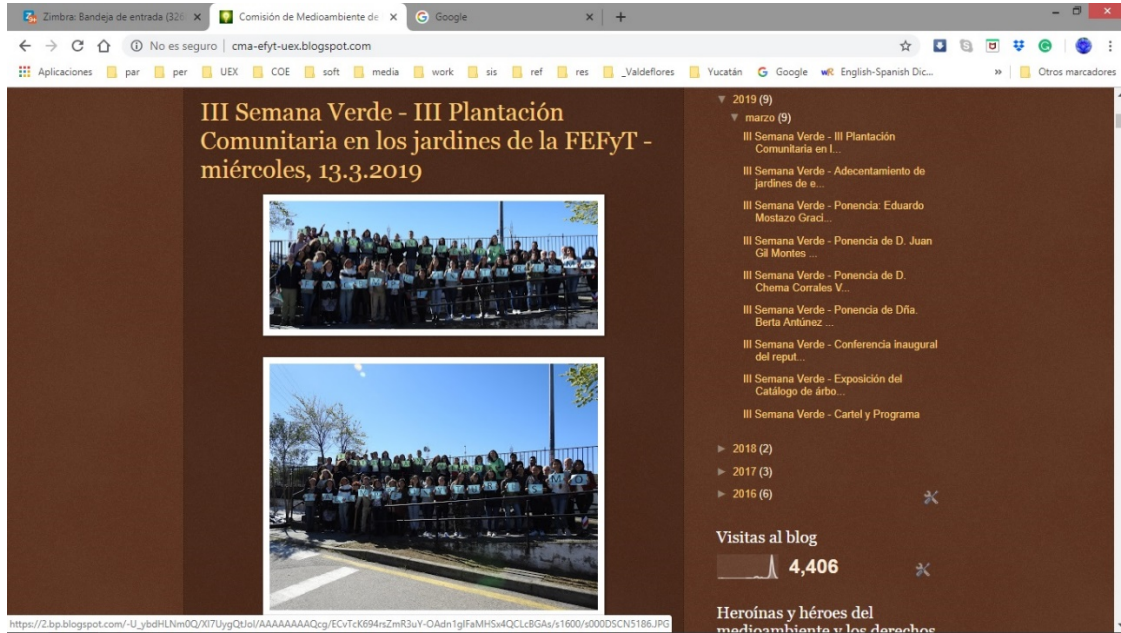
Zimbra: Bandeja de entrada (32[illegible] ×
Comisión de Medioambiente de ×
Google ×
+

No es seguro | cma-efyt-uex.blogspot.com

Aplicaciones par per UEX COE soft media work sis ref res _Valdeflores Yucatán Google English-Spanish Dic... » Otros marcadores

III Semana Verde - III Plantación Comunitaria en los jardines de la FEFyT - miércoles, 13.3.2019

▼ 2019 (9)
▼ marzo (9)
III Semana Verde - III Plantación Comunitaria en l...
III Semana Verde - Adecentamiento de jardines de e...
III Semana Verde - Ponencia: Eduardo Mostazo Graci...
III Semana Verde - Ponencia de D. Juan Gil Montes ...
III Semana Verde - Ponencia de D. Chema Corrales V...
III Semana Verde - Ponencia de Dña. Berta Antúnez ...
III Semana Verde - Conferencia inaugural del reput...
III Semana Verde - Exposición del Catálogo de árbo...
III Semana Verde - Cartel y Programa
► 2018 (2)
► 2017 (3)
► 2016 (6)

Visitas al blog
4,406

Heroínas y héroes del medioambiente y los derechos

https://2.bp.blogspot.com/-U_ybdHLNm0Q/XI7UygQtJoI/AAAAAAAAQcg/ECvTcK694rsZmR3uY-OAdn1glFaMHSx4QCLcBGAs/s1600/s000DSCN5186.JPG